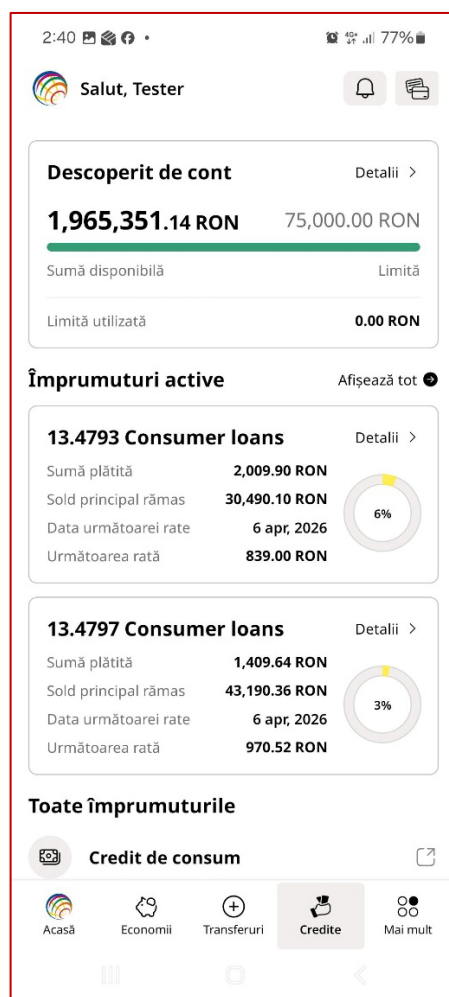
2:40 • 77%

Salut, Tester

Descoperit de cont Detalii >

1,965,351.14 RON 75,000.00 RON

Sumă disponibilă Limită

Limită utilizată 0.00 RON

Împrumuturi active Afișează tot

13.4793 Consumer loans Detalii >

| | |
|---|---|
| Sumă plătită | 2,009.90 RON |
| Sold principal rămas | 30,490.10 RON |
| Data următoarei rate | 6 apr, 2026 |
| Următoarea rată | 839.00 RON |

6%

13.4797 Consumer loans Detalii >

| | |
|---|---|
| Sumă plătită | 1,409.64 RON |
| Sold principal rămas | 43,190.36 RON |
| Data următoarei rate | 6 apr, 2026 |
| Următoarea rată | 970.52 RON |

3%

Toate împrumuturile

Credit de consum

Acasă Economii Transferuri Credite Mai mult